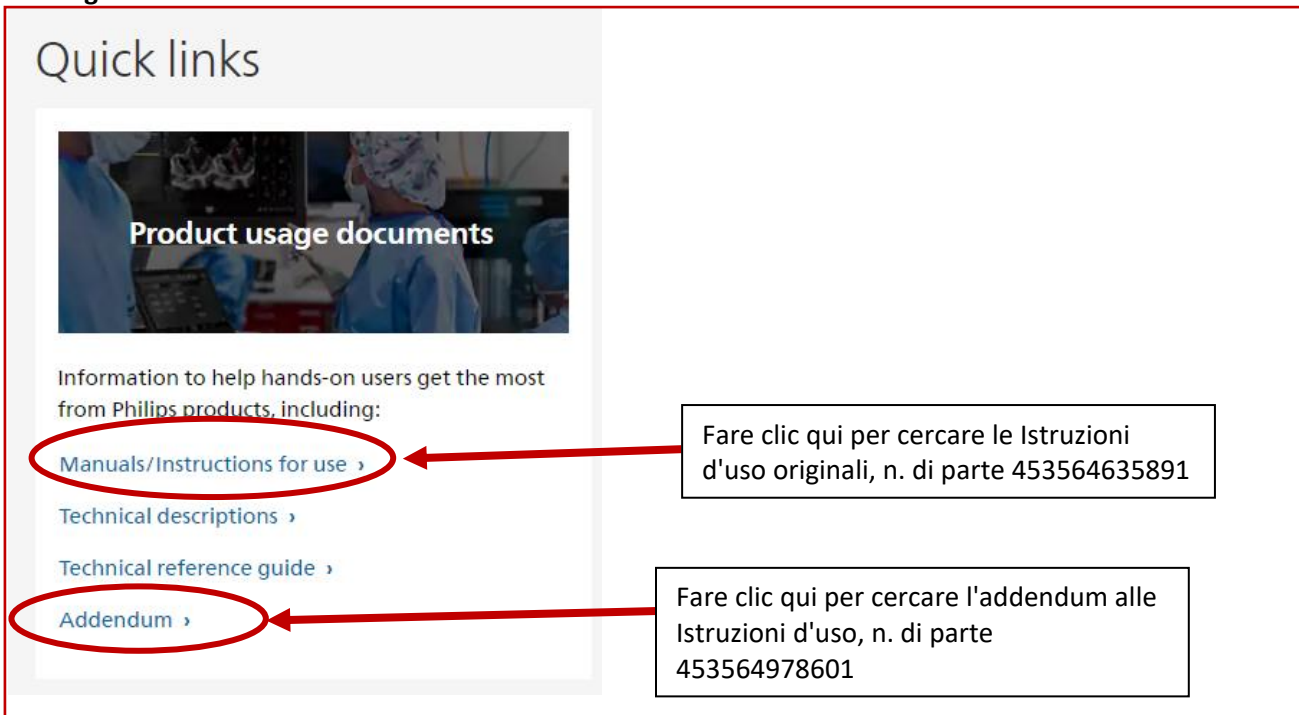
Quick links

Product usage documents

Information to help hands-on users get the most from Philips products, including:

Manuals/Instructions for use ›

Technical descriptions ›

Technical reference guide ›

Addendum ›

Fare clic qui per cercare le Istruzioni d'uso originali, n. di parte 453564635891

Fare clic qui per cercare l'addendum alle Istruzioni d'uso, n. di parte 453564978601